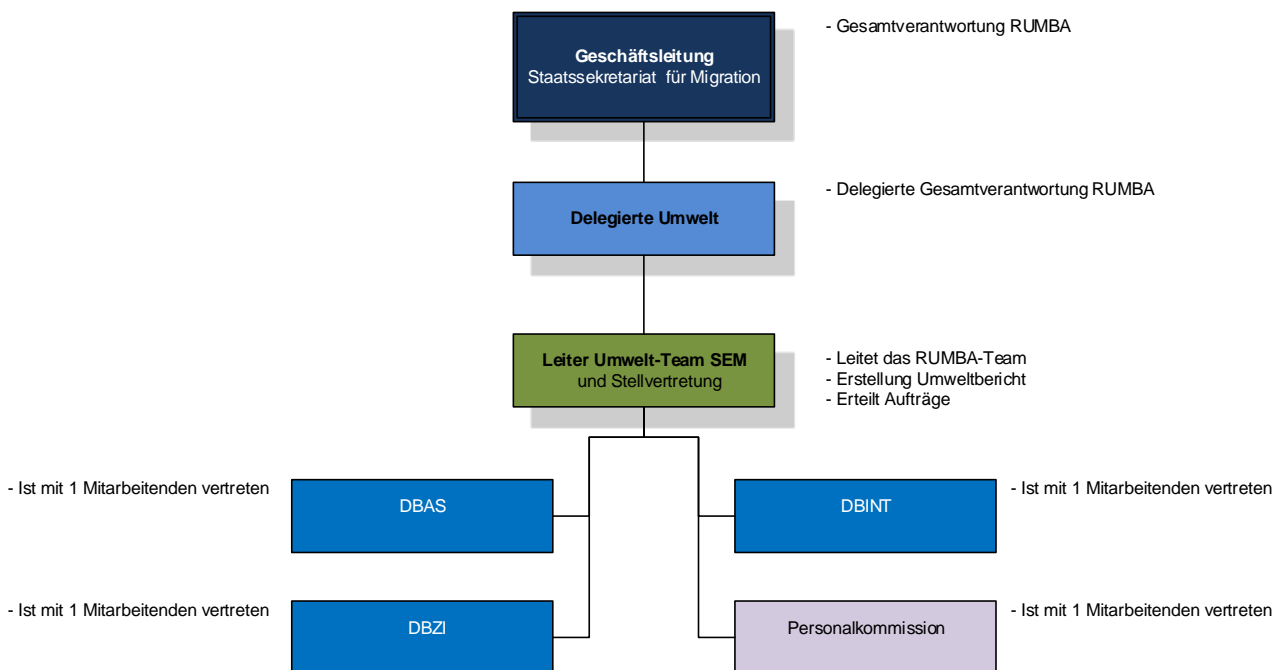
**Geschäftsleitung**
Staatssekretariat für Migration

- Gesamtverantwortung RUMBA

**Delegierte Umwelt**

- Delegierte Gesamtverantwortung RUMBA

**Leiter Umwelt-Team SEM**
und Stellvertretung

- Leitet das RUMBA-Team
- Erstellung Umweltbericht
- Erteilt Aufträge

- Ist mit 1 Mitarbeitenden vertreten

DBAS

DBINT

- Ist mit 1 Mitarbeitenden vertreten

- Ist mit 1 Mitarbeitenden vertreten

DBZI

Personalkommission

- Ist mit 1 Mitarbeitenden vertreten